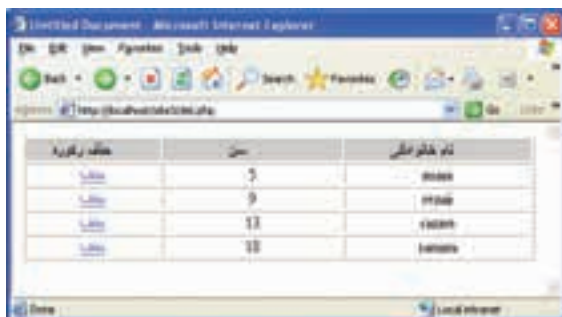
Untitled Document - Microsoft Internet Explorer

File Edit View Favorites Tools Help

Back Search Favorites

Address http://localhost/site5/del.php Go Links

| حذف رکورد | سن | نام خانوادگی |
|---|---|---|
| حذف | 5 | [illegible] |
| حذف | 9 | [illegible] |
| حذف | 13 | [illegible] |
| حذف | 18 | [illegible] |

Done Local intranet